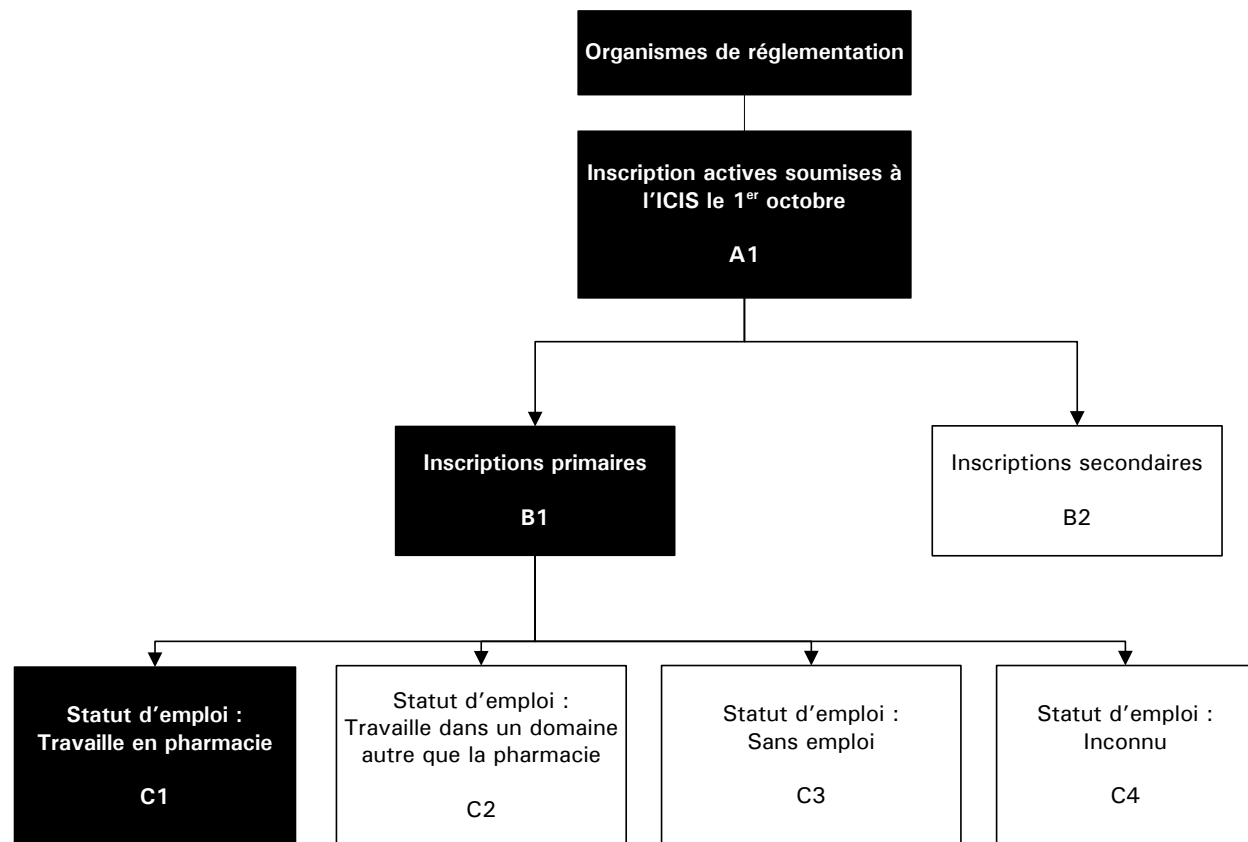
Organismes de réglementation

Inscription actives soumises à l'ICIS le 1$^{er}$ octobre

A1

Inscriptions primaires

B1

Inscriptions secondaires

B2

Statut d'emploi : Travaille en pharmacie

C1

Statut d'emploi : Travaille dans un domaine autre que la pharmacie

C2

Statut d'emploi : Sans emploi

C3

Statut d'emploi : Inconnu

C4